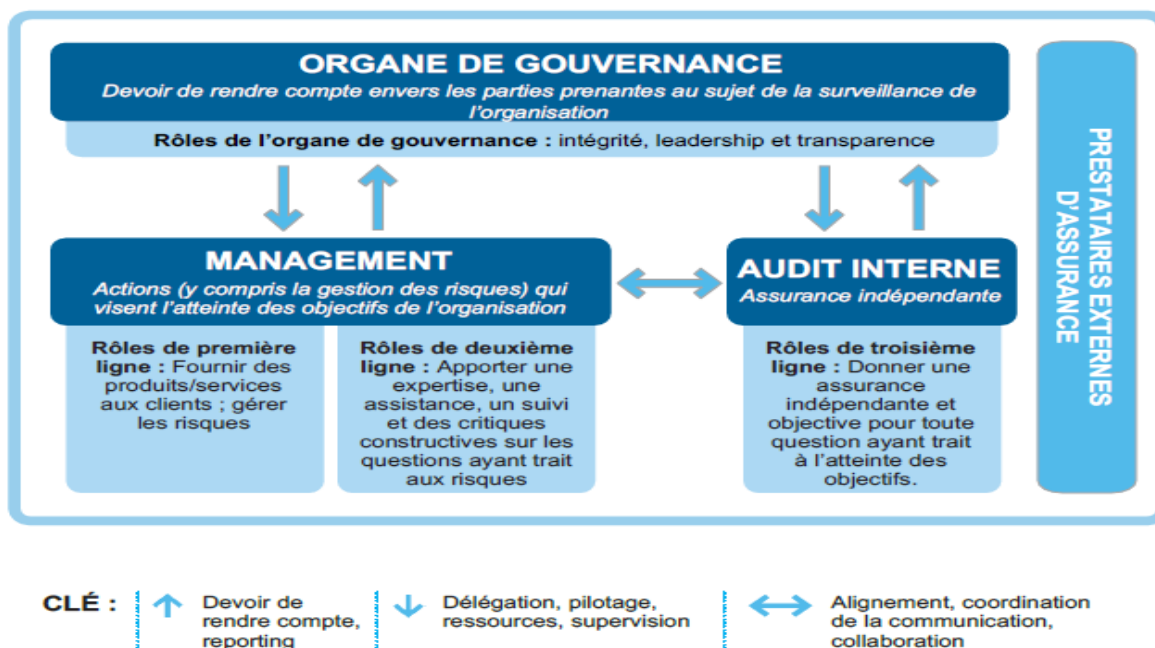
ORGANE DE GOUVERNANCE
Devoir de rendre compte envers les parties prenantes au sujet de la surveillance de l'organisation

Rôles de l'organe de gouvernance : intégrité, leadership et transparence

MANAGEMENT
Actions (y compris la gestion des risques) qui visent l'atteinte des objectifs de l'organisation

Rôles de première ligne : Fournir des produits/services aux clients ; gérer les risques

Rôles de deuxième ligne : Apporter une expertise, une assistance, un suivi et des critiques constructives sur les questions ayant trait aux risques

AUDIT INTERNE
Assurance indépendante

Rôles de troisième ligne : Donner une assurance indépendante et objective pour toute question ayant trait à l'atteinte des objectifs.

PRESTATAIRES EXTERNES D'ASSURANCE

CLÉ : Devoir de rendre compte, reporting
Délégation, pilotage, ressources, supervision
Alignement, coordination de la communication, collaboration